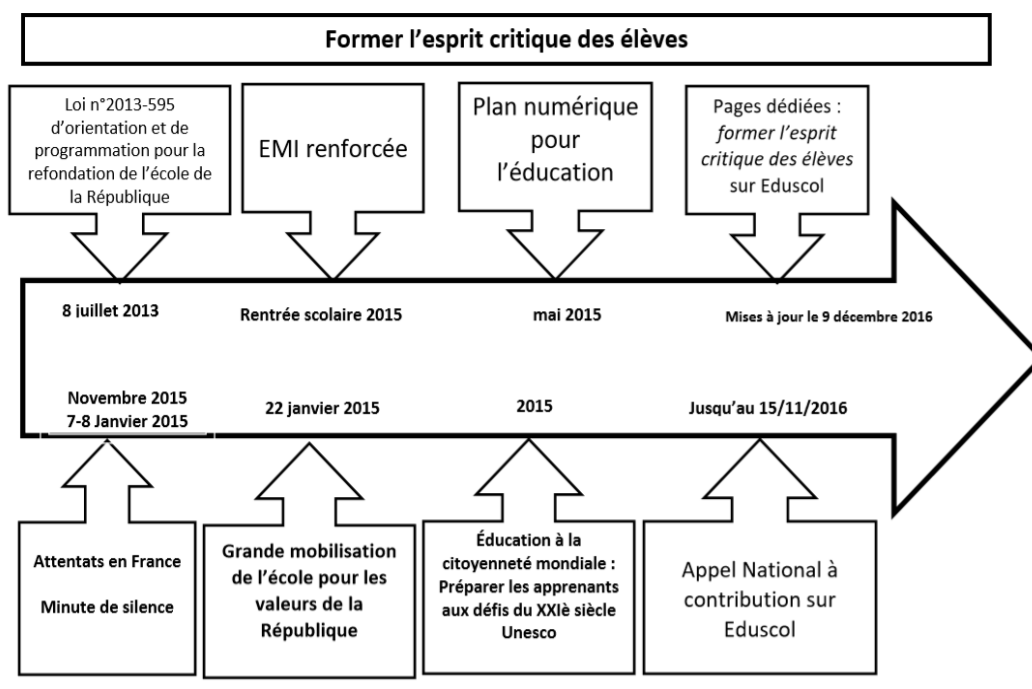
Former l'esprit critique des élèves

Loi n°2013-595 d'orientation et de programmation pour la refondation de l'école de la République

EMI renforcée

Plan numérique pour l'éducation

Pages dédiées : *former l'esprit critique des élèves* sur Eduscol

8 juillet 2013

Rentrée scolaire 2015

mai 2015

Mises à jour le 9 décembre 2016

Novembre 2015
7-8 Janvier 2015

22 janvier 2015

2015

Jusqu'au 15/11/2016

Attentats en France

Minute de silence

Grande mobilisation de l'école pour les valeurs de la République

Éducation à la citoyenneté mondiale : Préparer les apprenants aux défis du XXIè siècle Unesco

Appel National à contribution sur Eduscol